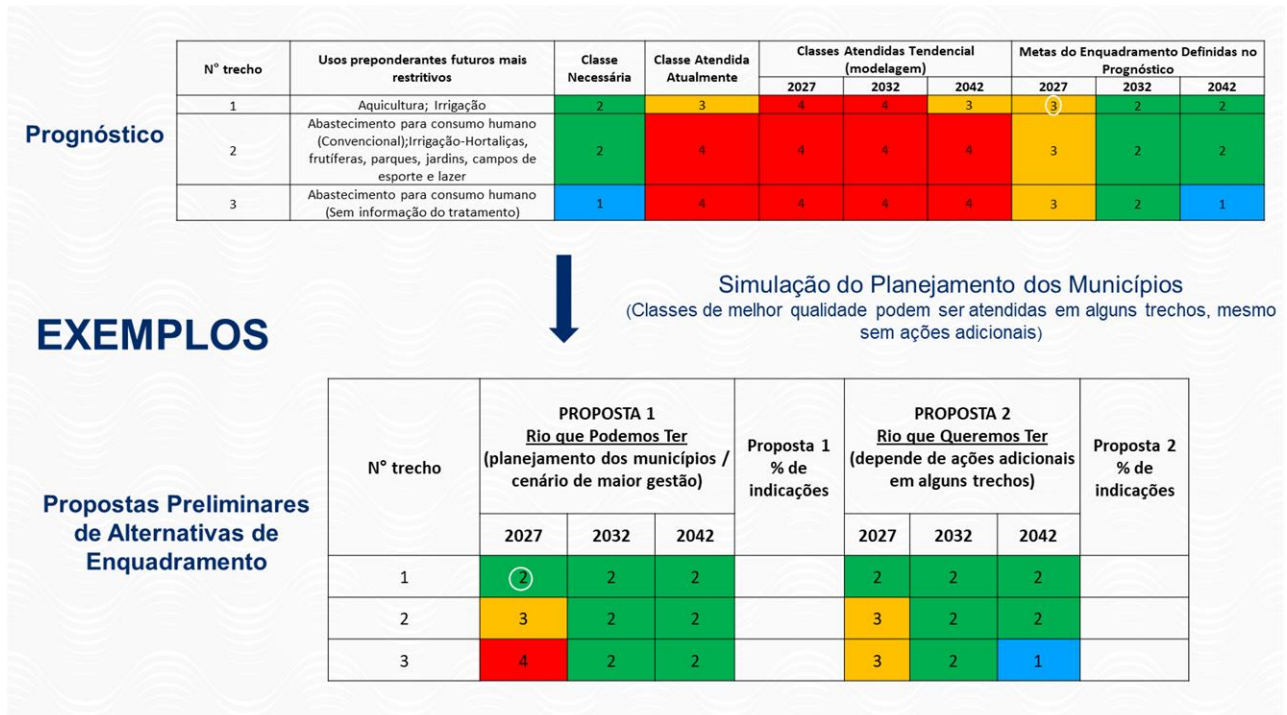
Prognóstico

| N° trecho | Usos preponderantes futuros mais restritivos | Classe Necessária | Classe Atendida Atualmente | Classes Atendidas Tendencial (modelagem) 2027 | 2032 | 2042 | Metas do Enquadramento Definidas no Prognóstico 2027 | 2032 | 2042 |
|---|---|---|---|---|---|---|---|---|---|
| 1 | Aquicultura; Irrigação | 2 | 3 | 4 | 4 | 3 | 3 | 2 | 2 |
| 2 | Abastecimento para consumo humano (Convencional);Irrigação-Hortaliças, frutíferas, parques, jardins, campos de esporte e lazer | 2 | 4 | 4 | 4 | 4 | 3 | 2 | 2 |
| 3 | Abastecimento para consumo humano (Sem informação do tratamento) | 1 | 4 | 4 | 4 | 4 | 3 | 2 | 1 |

EXEMPLOS

Simulação do Planejamento dos Municípios
(Classes de melhor qualidade podem ser atendidas em alguns trechos, mesmo sem ações adicionais)

Propostas Preliminares de Alternativas de Enquadramento

| N° trecho | PROPOSTA 1 Rio que Podemos Ter (planejamento dos municípios / cenário de maior gestão) 2027 | 2032 | 2042 | Proposta 1 % de indicações | PROPOSTA 2 Rio que Queremos Ter (depende de ações adicionais em alguns trechos) 2027 | 2032 | 2042 | Proposta 2 % de indicações |
|---|---|---|---|---|---|---|---|---|
| 1 | 2 | 2 | 2 | | 2 | 2 | 2 | |
| 2 | 3 | 2 | 2 | | 3 | 2 | 2 | |
| 3 | 4 | 2 | 2 | | 3 | 2 | 1 | |